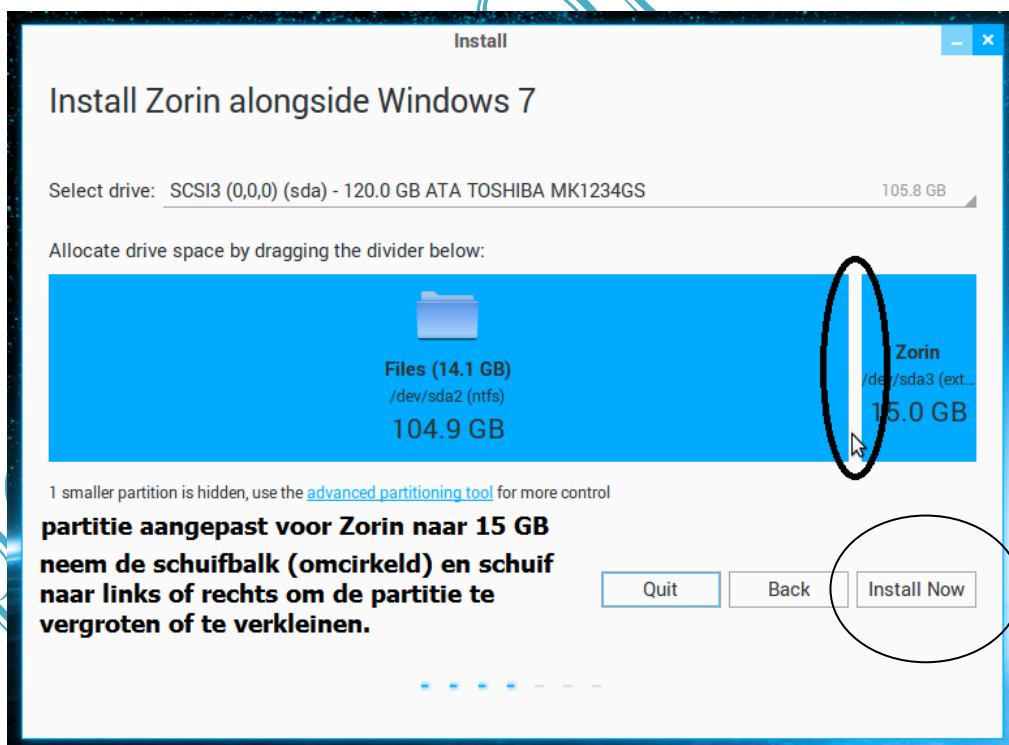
Install

Install Zorin alongside Windows 7

Select drive: SCSI3 (0,0,0) (sda) - 120.0 GB ATA TOSHIBA MK1234GS 105.8 GB

Allocate drive space by dragging the divider below:

Files (14.1 GB)
/dev/sda2 (ntfs)
104.9 GB

Zorin
/dev/sda3 (ext...
15.0 GB

1 smaller partition is hidden, use the advanced partitioning tool for more control

partitie aangepast voor Zorin naar 15 GB

neem de schuifbalk (omcirkeld) en schuif naar links of rechts om de partitie te vergroten of te verkleinen.

Quit
Back
Install Now